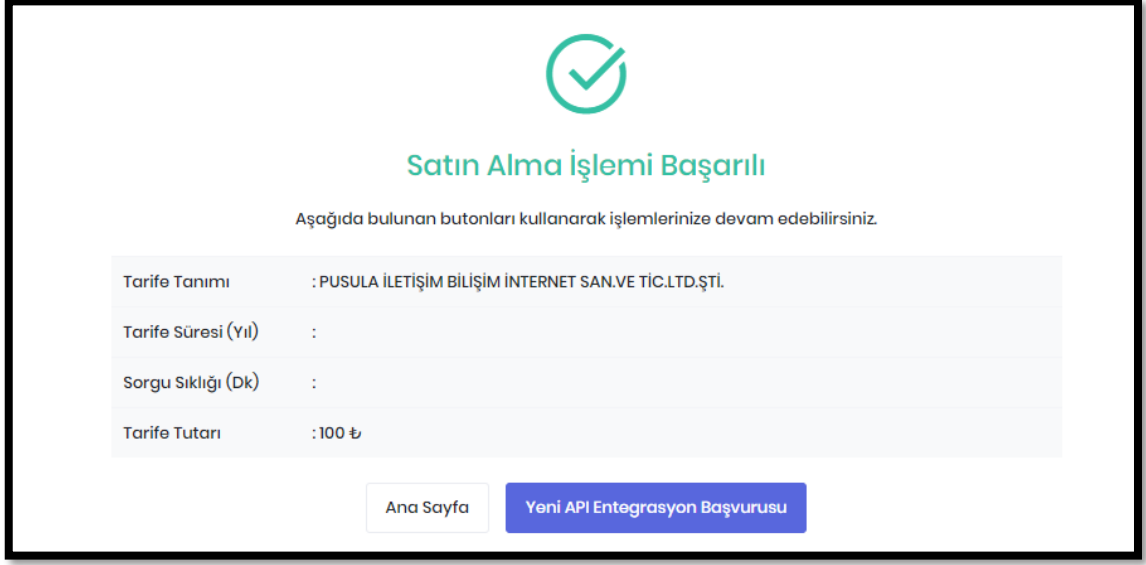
Satın Alma İşlemi Başarılı

Aşağıda bulunan butonları kullanarak işlemlerinize devam edebilirsiniz.

| | |
|---|---|
| Tarife Tanımı | : PUSULA İLETİŞİM BİLİŞİM İNTERNET SAN.VE TİC.LTD.ŞTİ. |
| Tarife Süresi (Yıl) | : |
| Sorgu Sıklığı (Dk) | : |
| Tarife Tutarı | : 100 ₺ |

Ana Sayfa

Yeni API Entegrasyon Başvurusu